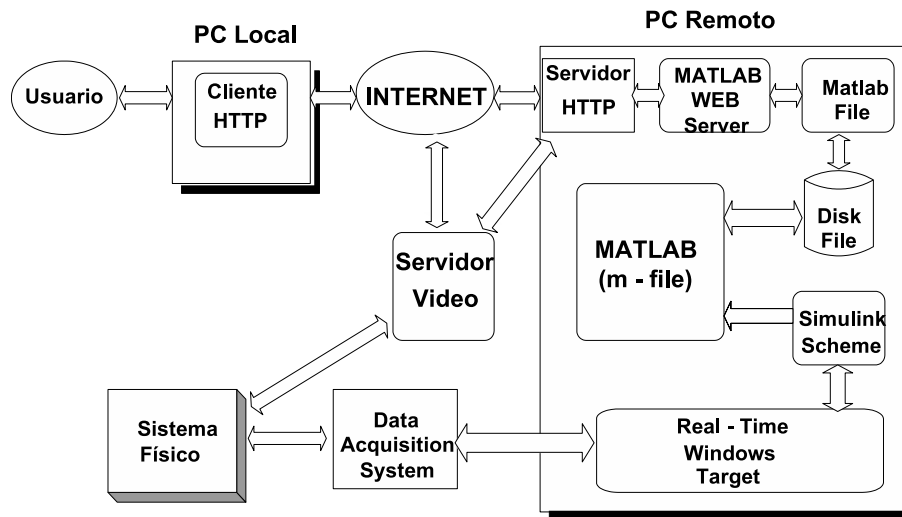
PC Local

PC Remoto

Usuario

Cliente HTTP

INTERNET

Servidor HTTP

MATLAB WEB Server

Matlab File

Disk File

MATLAB (m - file)

Servidor Video

Simulink Scheme

Sistema Físico

Data Acquisition System

Real - Time Windows Target